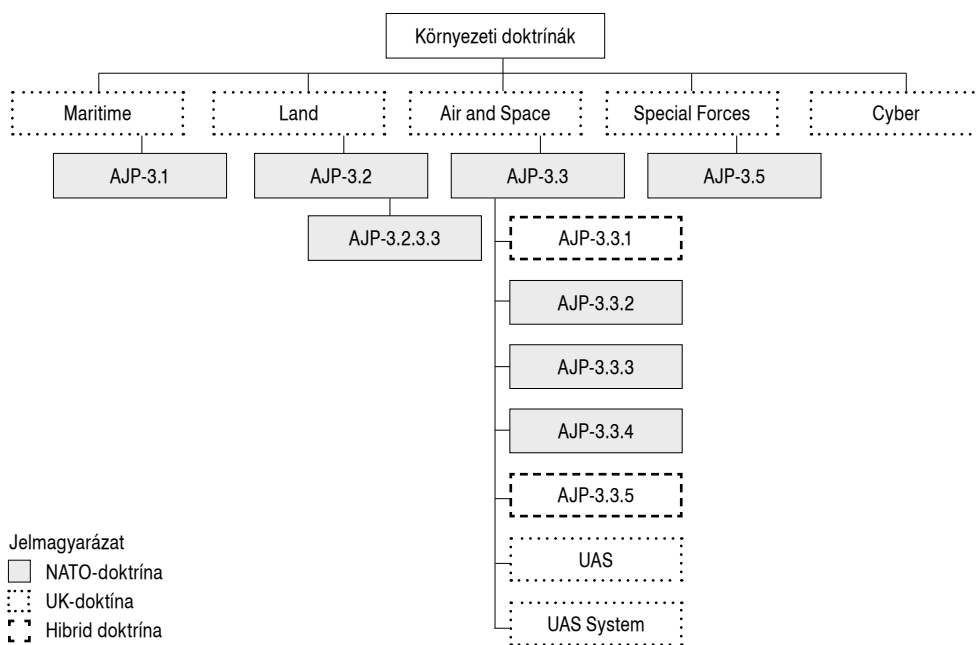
Környezeti doktrínák

Maritime
Land
Air and Space
Special Forces
Cyber

AJP-3.1
AJP-3.2
AJP-3.3
AJP-3.5

AJP-3.2.3.3

AJP-3.3.1
AJP-3.3.2
AJP-3.3.3
AJP-3.3.4
AJP-3.3.5
UAS
UAS System

Jelmagyarázat
NATO-doktrína
UK-doktína
Hibrid doktrína